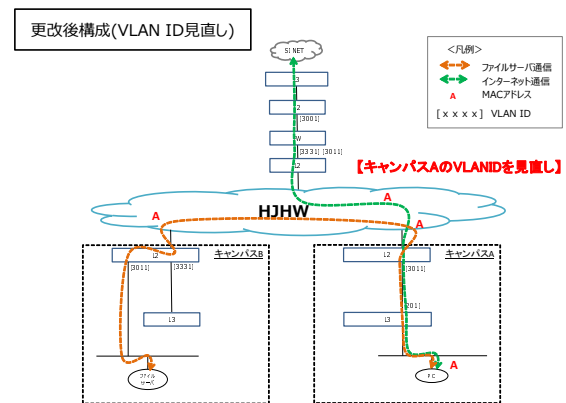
更改後構成(VLAN ID見直し)

<凡例>
ファイルサーバ通信
インターネット通信
A MACアドレス
[ｘｘｘｘ] VLAN ID

SINET
L3
L2
[3001]
FW
[3331] [3011]
L2

【キャンパスAのVLANIDを見直し】

HJHW
A
A
A

キャンパスB
L2
[3011]
[3331]
L3
ファイルサーバ

キャンパスA
L2
[3011]
[201]
L3
PC
A